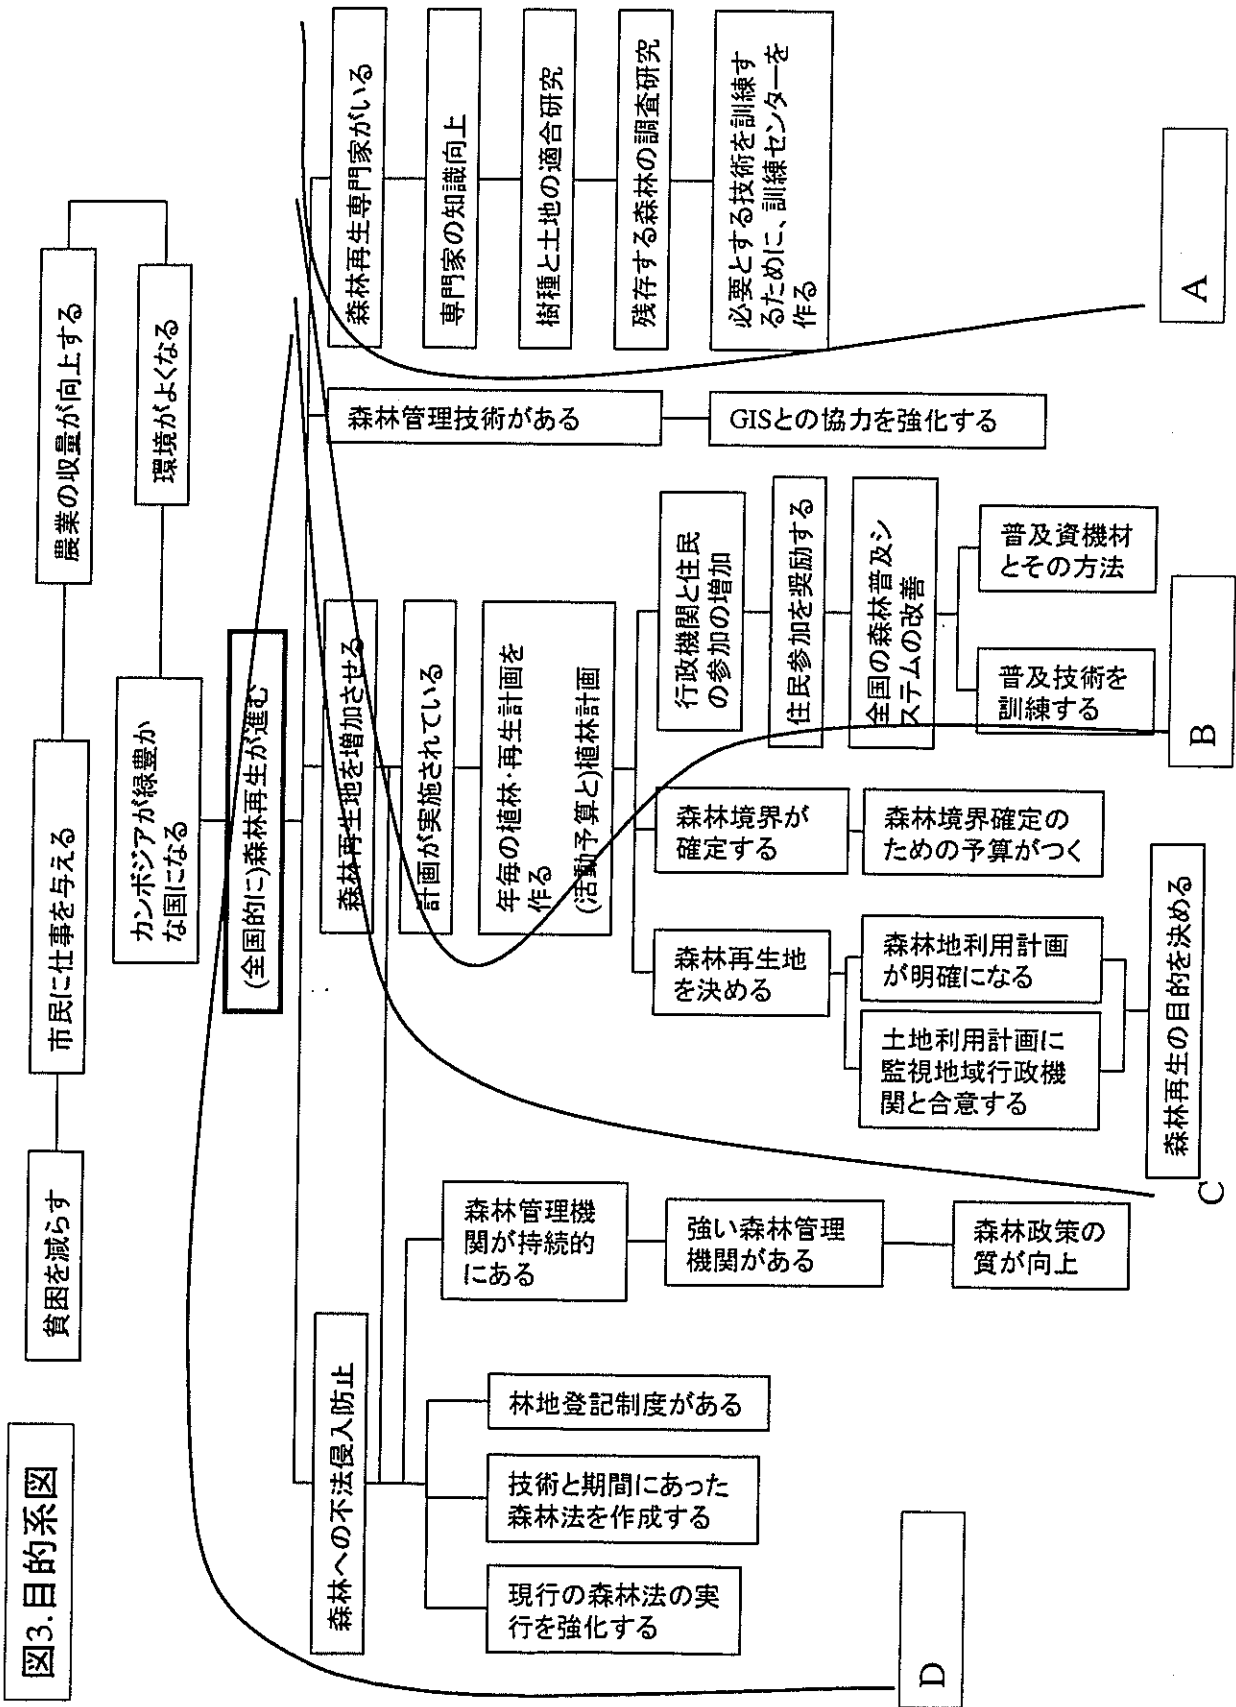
図3. 目的系図

貧困を減らす

市民に仕事を与える

農業の収量が向上する

環境がよくなる

カンボジアが緑豊かな国になる

(全国的に)森林再生が進む

森林再生専門家がいる

専門家の知識向上

樹種と土地の適合研究

残存する森林の調査研究

必要とする技術を訓練するために、訓練センターを作る

A

森林管理技術がある

GISとの協力を強化する

森林再生地を増加させる

計画が実施されている

年毎の植林・再生計画を作る
(活動予算と)植林計画

行政機関と住民の参加の増加

住民参加を奨励する

全国の森林普及システムの改善

普及資機材とその方法

普及技術を訓練する

B

森林境界が確定する

森林境界確定のための予算がつく

森林再生地を決める

森林地利用計画が明確になる

土地利用計画に監視地域行政機関と合意する

森林再生の目的を決める

C

森林への不法侵入防止

森林管理機関が持続的にある

強い森林管理機関がある

森林政策の質が向上

林地登記制度がある

技術と期間にあった森林法を作成する

現行の森林法の実行を強化する

D